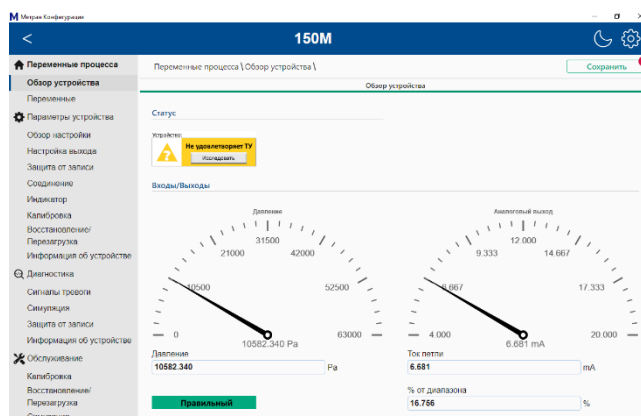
Метран Конфигурация

150M

Переменные процесса
Обзор устройства
Переменные
Параметры устройства
Обзор настройки
Настройка выхода
Защита от записи
Соединение
Индикатор
Калибровка
Восстановление/Перезагрузка
Информация об устройстве
Диагностика
Сигналы тревоги
Симуляция
Защита от записи
Информация об устройстве
Обслуживание
Калибровка
Восстановление/Перезагрузка

Переменные процесса \ Обзор устройства \

Сохранить

Обзор устройства

Статус

Устройство

Не удовлетворяет ТУ

Исследовать

Входы/Выходы

Давление

0
10500
21000
31500
42000
52500
63000
10582.340 Pa

Аналоговый выход

4.000
6.667
9.333
12.000
14.667
17.333
20.000
6.681 mA

Давление
10582.340
Pa

Ток петли
6.681
mA

% от диапазона
16.756
%

Правильный